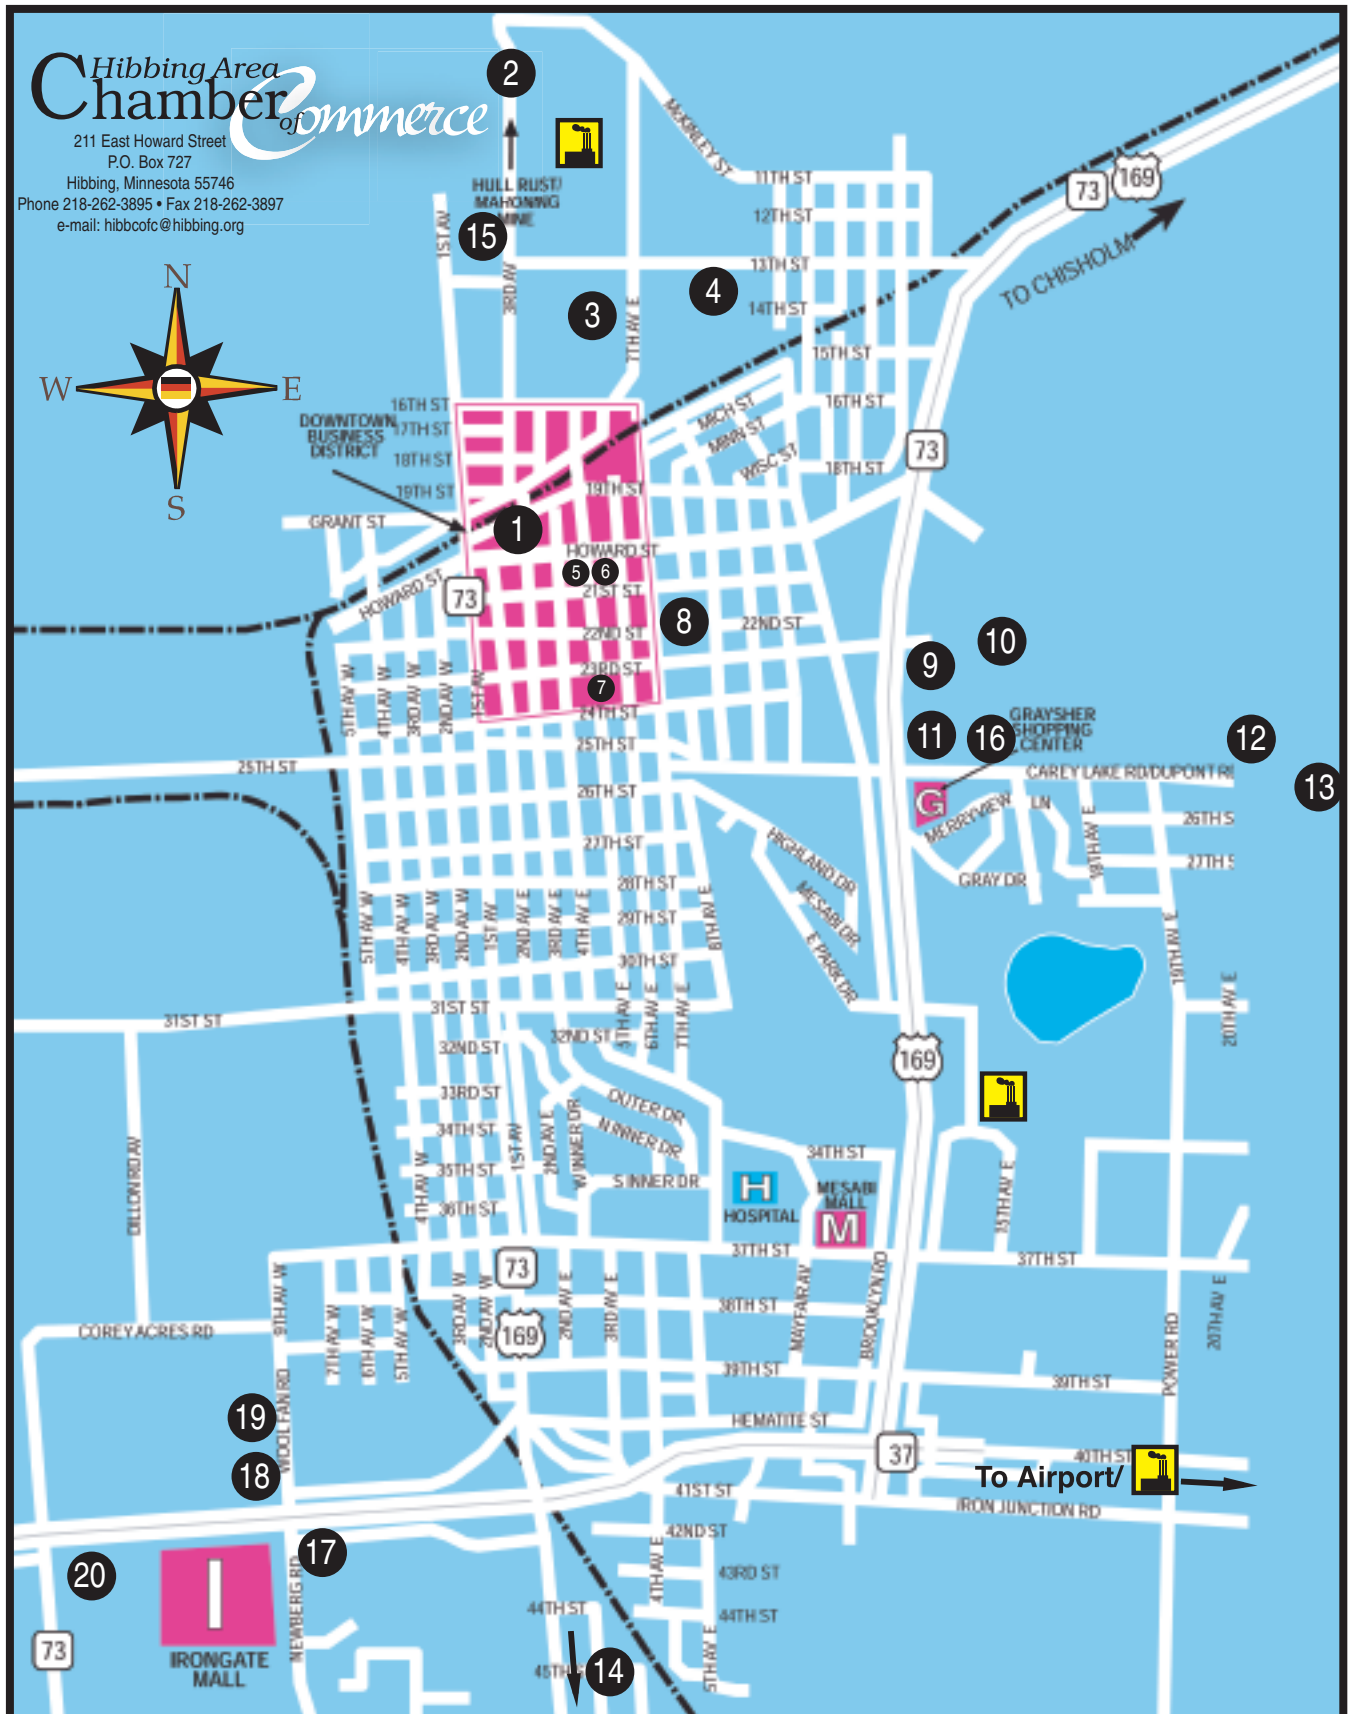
Hibbing Area Chamber of Commerce
211 East Howard Street
P.O. Box 727
Hibbing, Minnesota 55746
Phone 218-262-3895 • Fax 218-262-3897
e-mail: hibbcofc@hibbing.org

N
W
E
S

2
HULL RUST/ MAHONING MINE
15
3
4
1ST AV
3RD AV
7TH AV E
MCKINLEY ST
11TH ST
12TH ST
13TH ST
14TH ST
15TH ST
16TH ST
18TH ST
73
169
TO CHISHOLM
MICH ST
MINN ST
WISC ST
73
DOWNTOWN BUSINESS DISTRICT
16TH ST
17TH ST
18TH ST
19TH ST
19TH ST
GRANT ST
1
HOWARD ST
5
6
21ST ST
HOWARD ST
73
8
22ND ST
22ND ST
23RD ST
7
24TH ST
9
10
11
16
GRAYSHER SHOPPING CENTER
12
13
5TH AV W
4TH AV W
3RD AV W
2ND AV W
1ST AV
25TH ST
25TH ST
26TH ST
CAREY LAKE RD/DUPONT RD
G
MERRYVIEW
LN
18TH AV E
26TH S
27TH S
27TH ST
HIGHLAND DR
MESABI DR
E PARK DR
GRAY DR
28TH ST
29TH ST
30TH ST
5TH AV W
4TH AV W
3RD AV W
2ND AV W
1ST AV
2ND AV E
3RD AV E
4TH AV E
6TH AV E
19TH AV E
20TH AV E
31ST ST
31ST ST
32ND ST
32ND ST
5TH AV E
6TH AV E
7TH AV E
169
33RD ST
OUTER DR
N INNER DR
34TH ST
34TH ST
35TH ST
36TH ST
S INNER DR
DILLON RD AV
4TH AV W
1ST AV
2ND AV E
WINNER DR
H
HOSPITAL
MESABI MALL
M
33TH AV E
37TH ST
37TH ST
73
169
38TH ST
39TH ST
39TH ST
COREY ACRES RD
9TH AV W
7TH AV W
6TH AV W
5TH AV W
3RD AV W
2ND AV W
2ND AV E
3RD AV E
MAYFAIR AV
BROOKLYN RD
POWER RD
20TH AV E
19
18
WOOL FAN RD
HEMATITE ST
37
40TH ST
To Airport/
IRON JUNCTION RD
41ST ST
42ND ST
43RD ST
44TH ST
44TH ST
45TH
4TH AV E
5TH AV E
17
20
I
IRONGATE MALL
NEWBERG RD
73
14